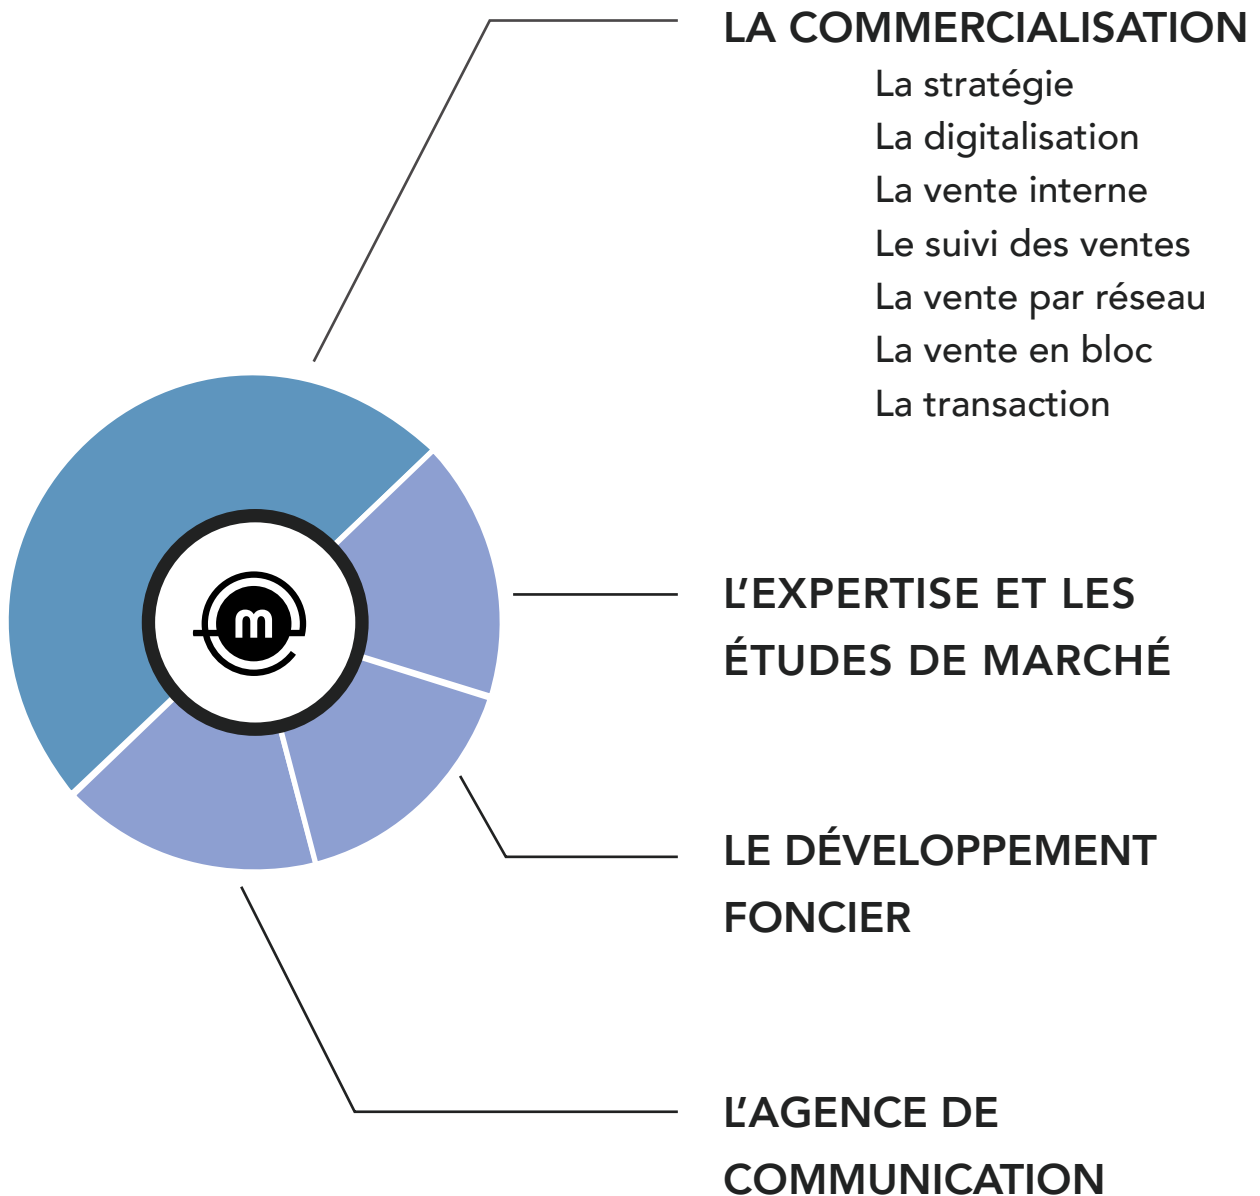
m

LA COMMERCIALISATION

La stratégie
La digitalisation
La vente interne
Le suivi des ventes
La vente par réseau
La vente en bloc
La transaction

L'EXPERTISE ET LES ÉTUDES DE MARCHÉ

LE DÉVELOPPEMENT FONCIER

L'AGENCE DE COMMUNICATION